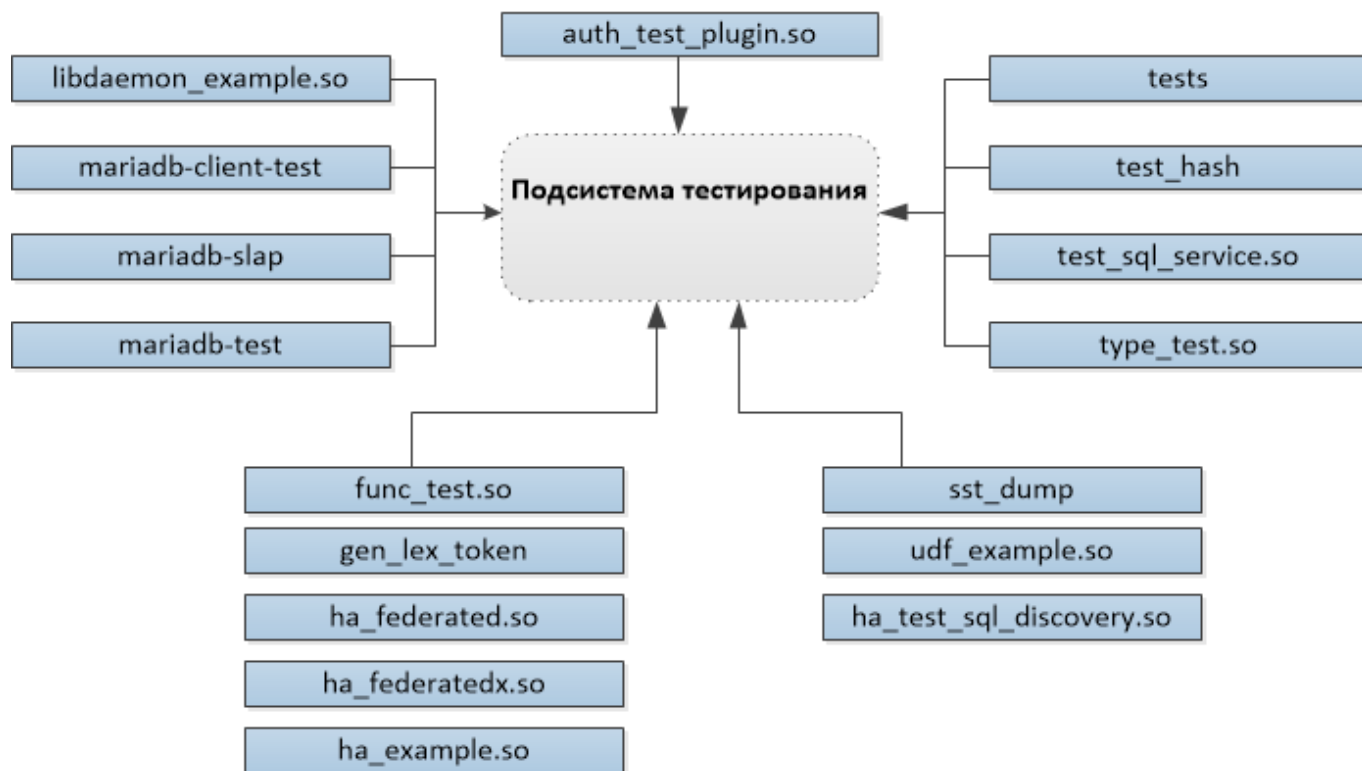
auth_test_plugin.so

libdaemon_example.so

mariadb-client-test

mariadb-slap

mariadb-test

Подсистема тестирования

tests

test_hash

test_sql_service.so

type_test.so

func_test.so

gen_lex_token

ha_federated.so

ha_federatedx.so

ha_example.so

sst_dump

udf_example.so

ha_test_sql_discovery.so